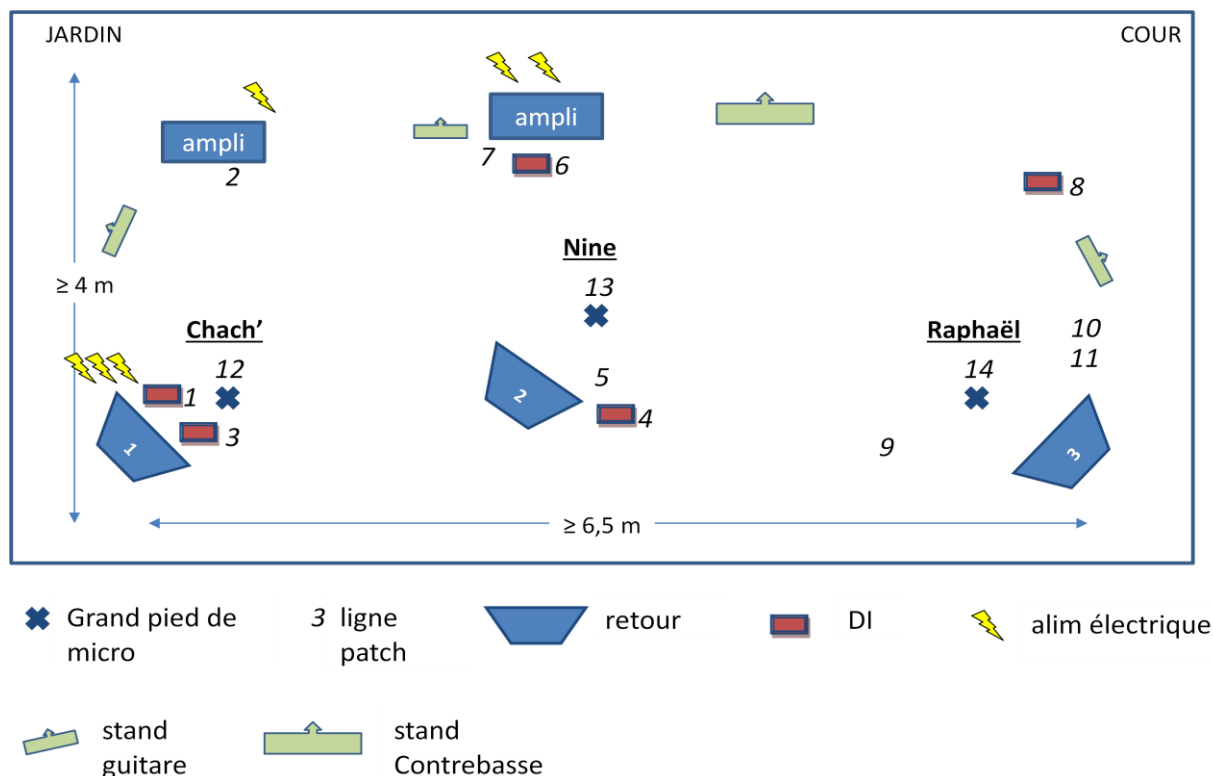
JARDIN

COUR

ampli

2

ampli

7

6

8

≥ 4 m

Nine

13

Chach'

12

1

3

1

2

5

4

Raphaël

10

11

14

9

3

≥ 6,5 m

Grand pied de micro

3 ligne patch

retour

DI

alim électrique

stand guitare

stand Contrebasse